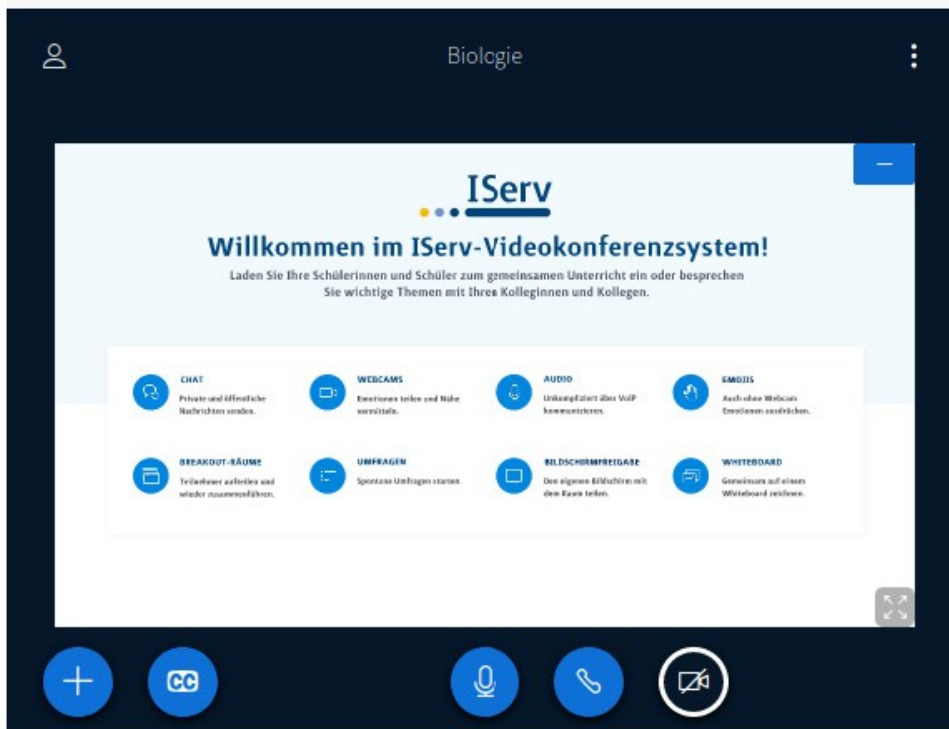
Biologie

IServ

Willkommen im IServ-Videokonferenzsystem!

Laden Sie Ihre Schülerinnen und Schüler zum gemeinsamen Unterricht ein oder besprechen Sie wichtige Themen mit Ihren Kolleginnen und Kollegen.

CHAT
Private und öffentliche Nachrichten senden.

WEBCAMS
Emotionen teilen und Nähe vermitteln.

AUDIO
Unkompliziert über VoIP kommunizieren.

EMOJIS
Auch ohne Webcam Emotionen ausdrücken.

BREAKOUT-RÄUME
Teilnehmer aufteilen und wieder zusammenführen.

UMFRAGEN
Spontane Umfragen starten.

BILDSCHIRMFREIGABE
Den eigenen Bildschirm mit dem Raum teilen.

WHITEBOARD
Gemeinsam auf einem Whiteboard zeichnen.

CC